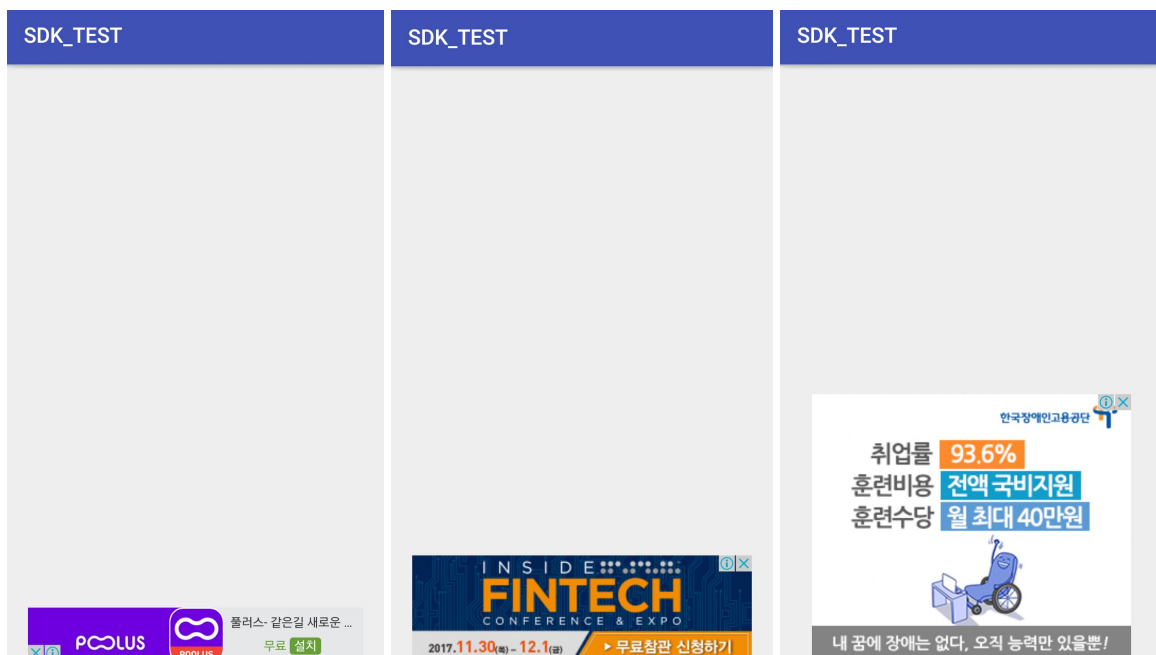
SDK_TEST

POOLUS

POOLUS

풀러스- 같은길 새로운 ...

무료 설치

SDK_TEST

INSIDE

FINTECH

CONFERENCE & EXPO

2017.11.30(목) – 12.1(금)

▸ 무료참관 신청하기

SDK_TEST

한국장애인고용공단

취업률 93.6%

훈련비용 전액 국비지원

훈련수당 월 최대 40만원

내 꿈에 장애는 없다, 오직 능력만 있을뿐!